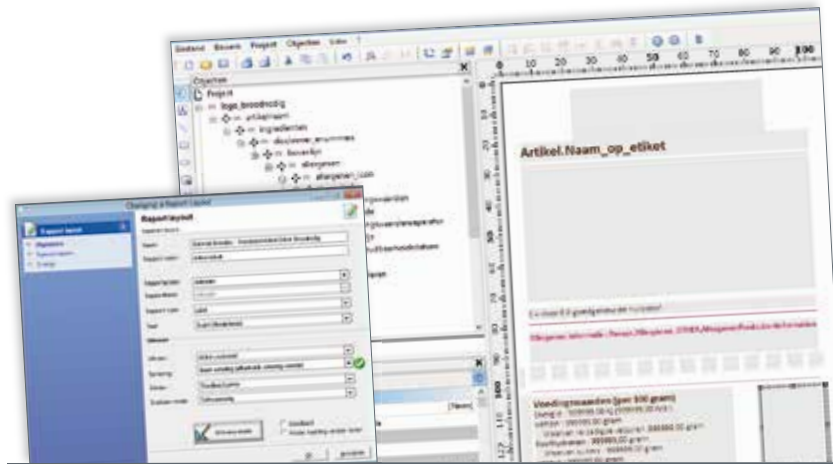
Bestand Bewerk Project Objecten Extra ?

Objecten
Project
logo_broodnodig
artikelnaam
ingredienten
declarenr_en_nummers
bevordijn
allergenen
allergenen_icon

Changing a Report Layout
Report layout
Rapport layout
Naam
Rapport naam
Rapport type
Taal
Uitvoer
Opslaan
Annuleren

Artikel.Naam_op_etiket

Voedingswaarden (per 100 gram)
Energie
Vetten
Koolhydraten
Eiwitten
Zout

10 20 30 40 50 60 70 80 90 100